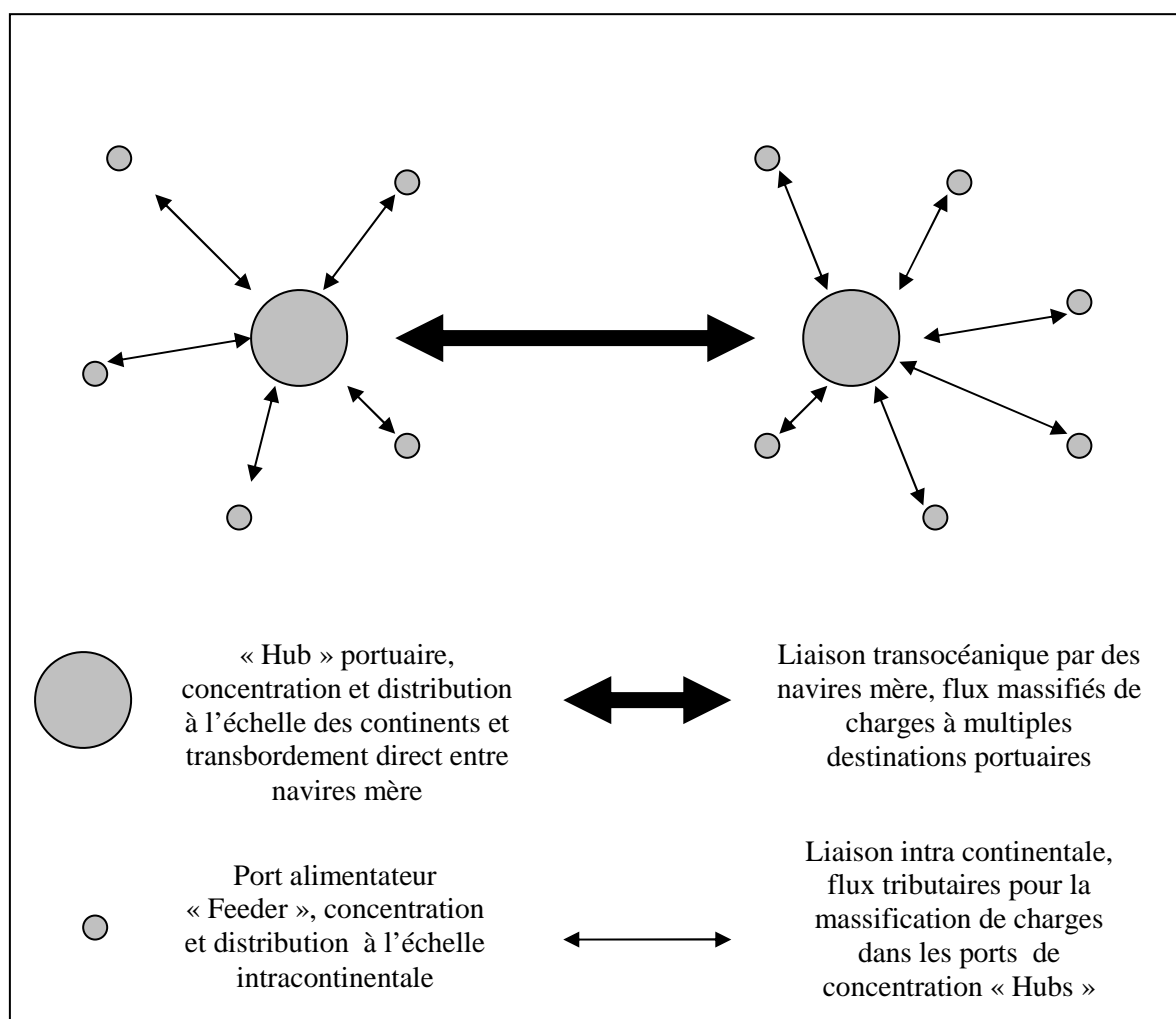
« Hub » portuaire, concentration et distribution à l'échelle des continents et transbordement direct entre navires mère

Liaison transocéanique par des navires mère, flux massifiés de charges à multiples destinations portuaires

Port alimentateur « Feeder », concentration et distribution à l'échelle intracontinentale

Liaison intra continentale, flux tributaires pour la massification de charges dans les ports de concentration « Hubs »